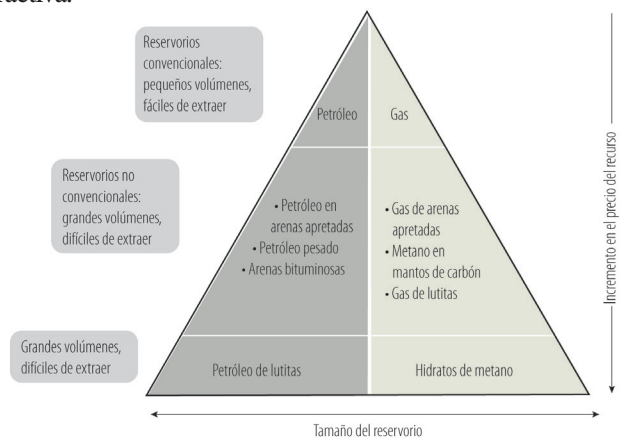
Reservorios convencionales: pequeños volúmenes, fáciles de extraer

Petróleo

Gas

Reservorios no convencionales: grandes volúmenes, difíciles de extraer

• Petróleo en arenas apretadas
• Petróleo pesado
• Arenas bituminosas

• Gas de arenas apretadas
• Metano en mantos de carbón
• Gas de lutitas

Grandes volúmenes, difíciles de extraer

Petróleo de lutitas

Hidratos de metano

Incremento en el precio del recurso

Tamaño del reservorio